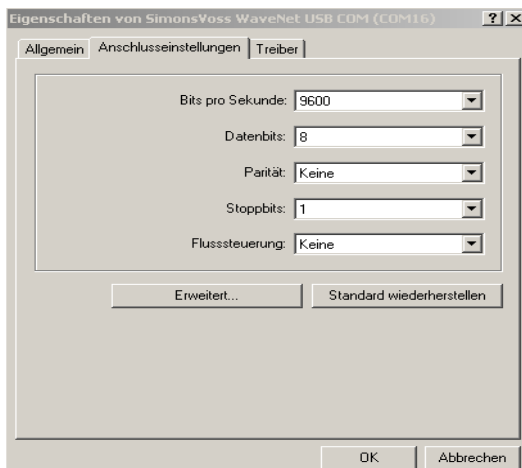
Eigenschaften von SimonsVoss WaveNet USB COM (COM16) ? X

Allgemein | Anschlusseinstellungen | Treiber

Bits pro Sekunde: 9600

Datenbits: 8

Parität: Keine

Stoppbits: 1

Flusssteuerung: Keine

Erweitert...

Standard wiederherstellen

OK

Abbrechen